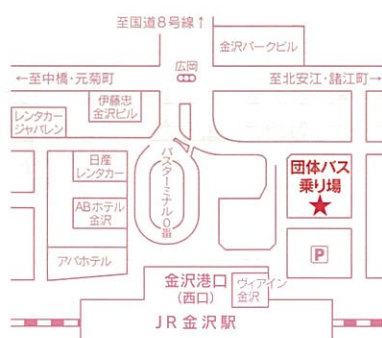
至国道8号線↑

金沢パークビル

広岡

←至中橋・元菊町

至北安江・諸江町→

レンタカージャパレン

伊藤忠金沢ビル

日産レンタカー

バスターミナル0番

団体バス乗り場

★

ABホテル金沢

アパホテル

P

金沢港口(西口)

ヴィアイン金沢

JR金沢駅